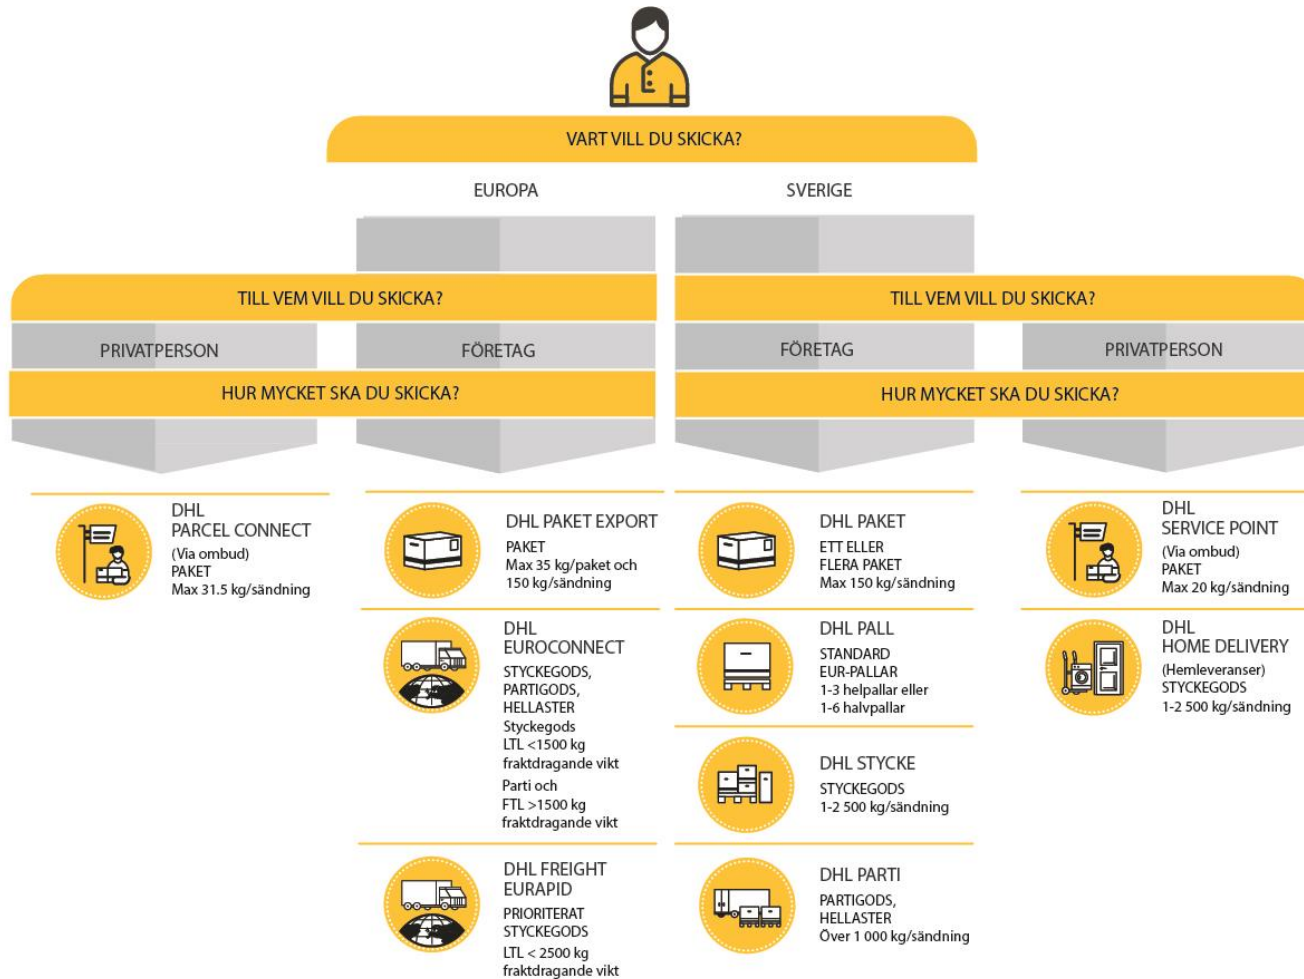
VART VILL DU SKICKA?

EUROPA

SVERIGE

TILL VEM VILL DU SKICKA?

PRIVATPERSON

FÖRETAG

HUR MYCKET SKA DU SKICKA?

TILL VEM VILL DU SKICKA?

FÖRETAG

PRIVATPERSON

HUR MYCKET SKA DU SKICKA?

DHL PARCEL CONNECT
(Via ombud)
PAKET
Max 31.5 kg/sändning

DHL PAKET EXPORT
PAKET
Max 35 kg/paket och 150 kg/sändning

DHL EUROCONNECT
STYCKEGODS, PARTIGODS, HELLASTER
Styckegods
LTL <1500 kg fraktdragande vikt
Parti och FTL >1500 kg fraktdragande vikt

DHL FREIGHT EURAPID
PRIORITERAT STYCKEGODS
LTL < 2500 kg fraktdragande vikt

DHL PAKET
ETT ELLER FLERA PAKET
Max 150 kg/sändning

DHL PALL
STANDARD EUR-PALLAR
1-3 helpallar eller
1-6 halvpallar

DHL STYCKE
STYCKEGODS
1-2 500 kg/sändning

DHL PARTI
PARTIGODS, HELLASTER
Över 1 000 kg/sändning

DHL SERVICE POINT
(Via ombud)
PAKET
Max 20 kg/sändning

DHL HOME DELIVERY
(Hemleveranser)
STYCKEGODS
1-2 500 kg/sändning